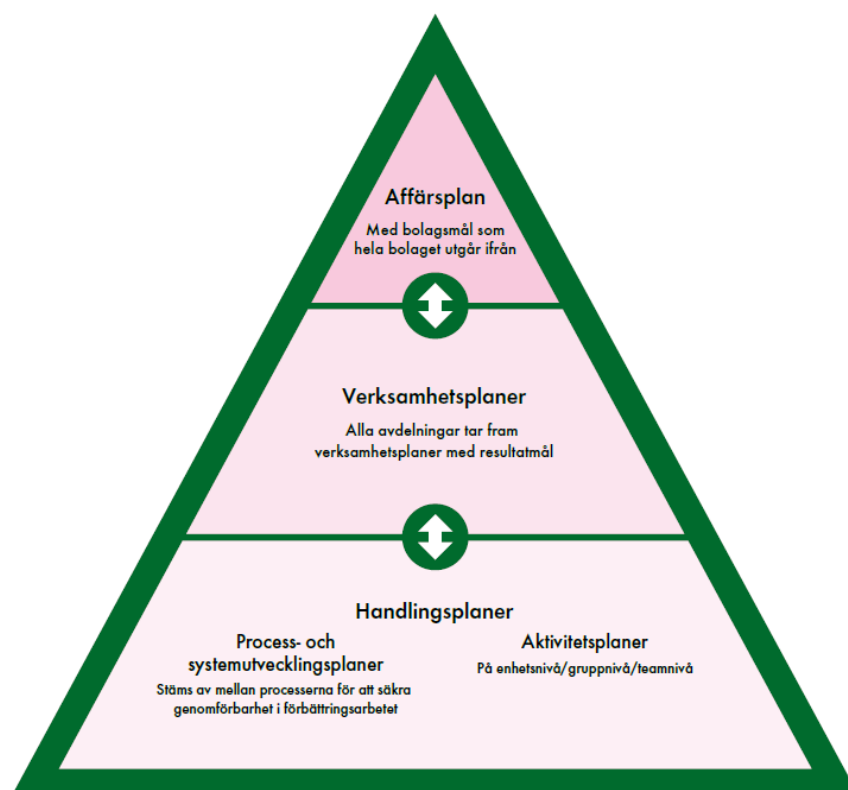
Affärsplan

Med bolagsmål som hela bolaget utgår ifrån

Verksamhetsplaner

Alla avdelningar tar fram verksamhetsplaner med resultatmål

Handlingsplaner

Process- och systemutvecklingsplaner

Stäms av mellan processerna för att säkra genomförbarhet i förbättringsarbetet

Aktivitetsplaner

På enhetsnivå/gruppnivå/teamnivå